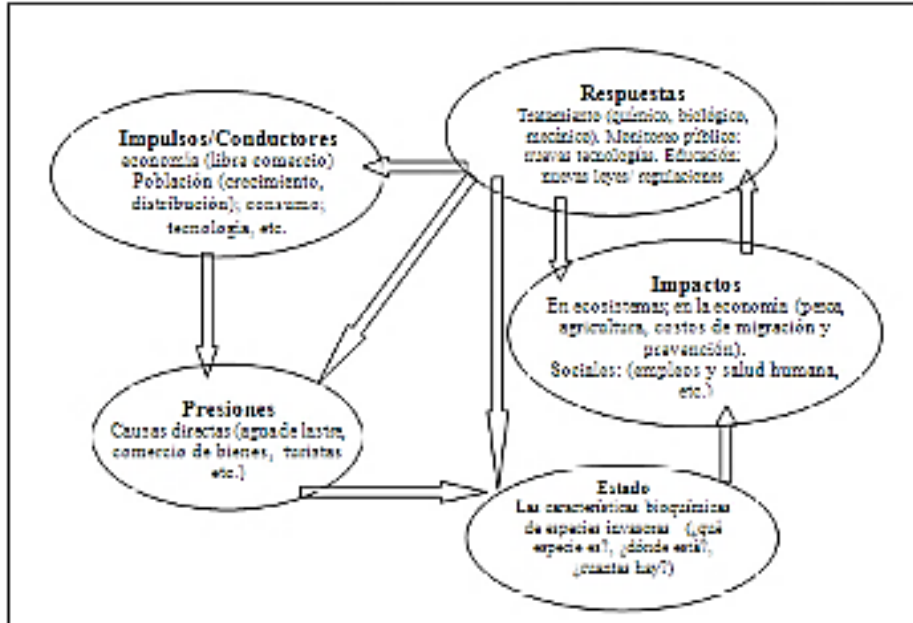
Respuestas
Tratamiento (químico, biológico, mecánico). Monitoreo público: nuevas tecnologías. Educación: nuevas leyes/ regulaciones

Impulsos/Conductores
economía (libre comercio)
Población (crecimiento, distribución); consumo; tecnología, etc.

Impactos
En ecosistemas; en la economía (pesca, agricultura, costos de migración y prevención).
Sociales: (empleos y salud humana, etc.)

Presiones
Causas directas (agua de lastre, comercio de bienes, turistas etc.)

Estado
Las características bioquímicas de especies invasoras (¿qué especie es?, ¿dónde está?, ¿cuantas hay?)